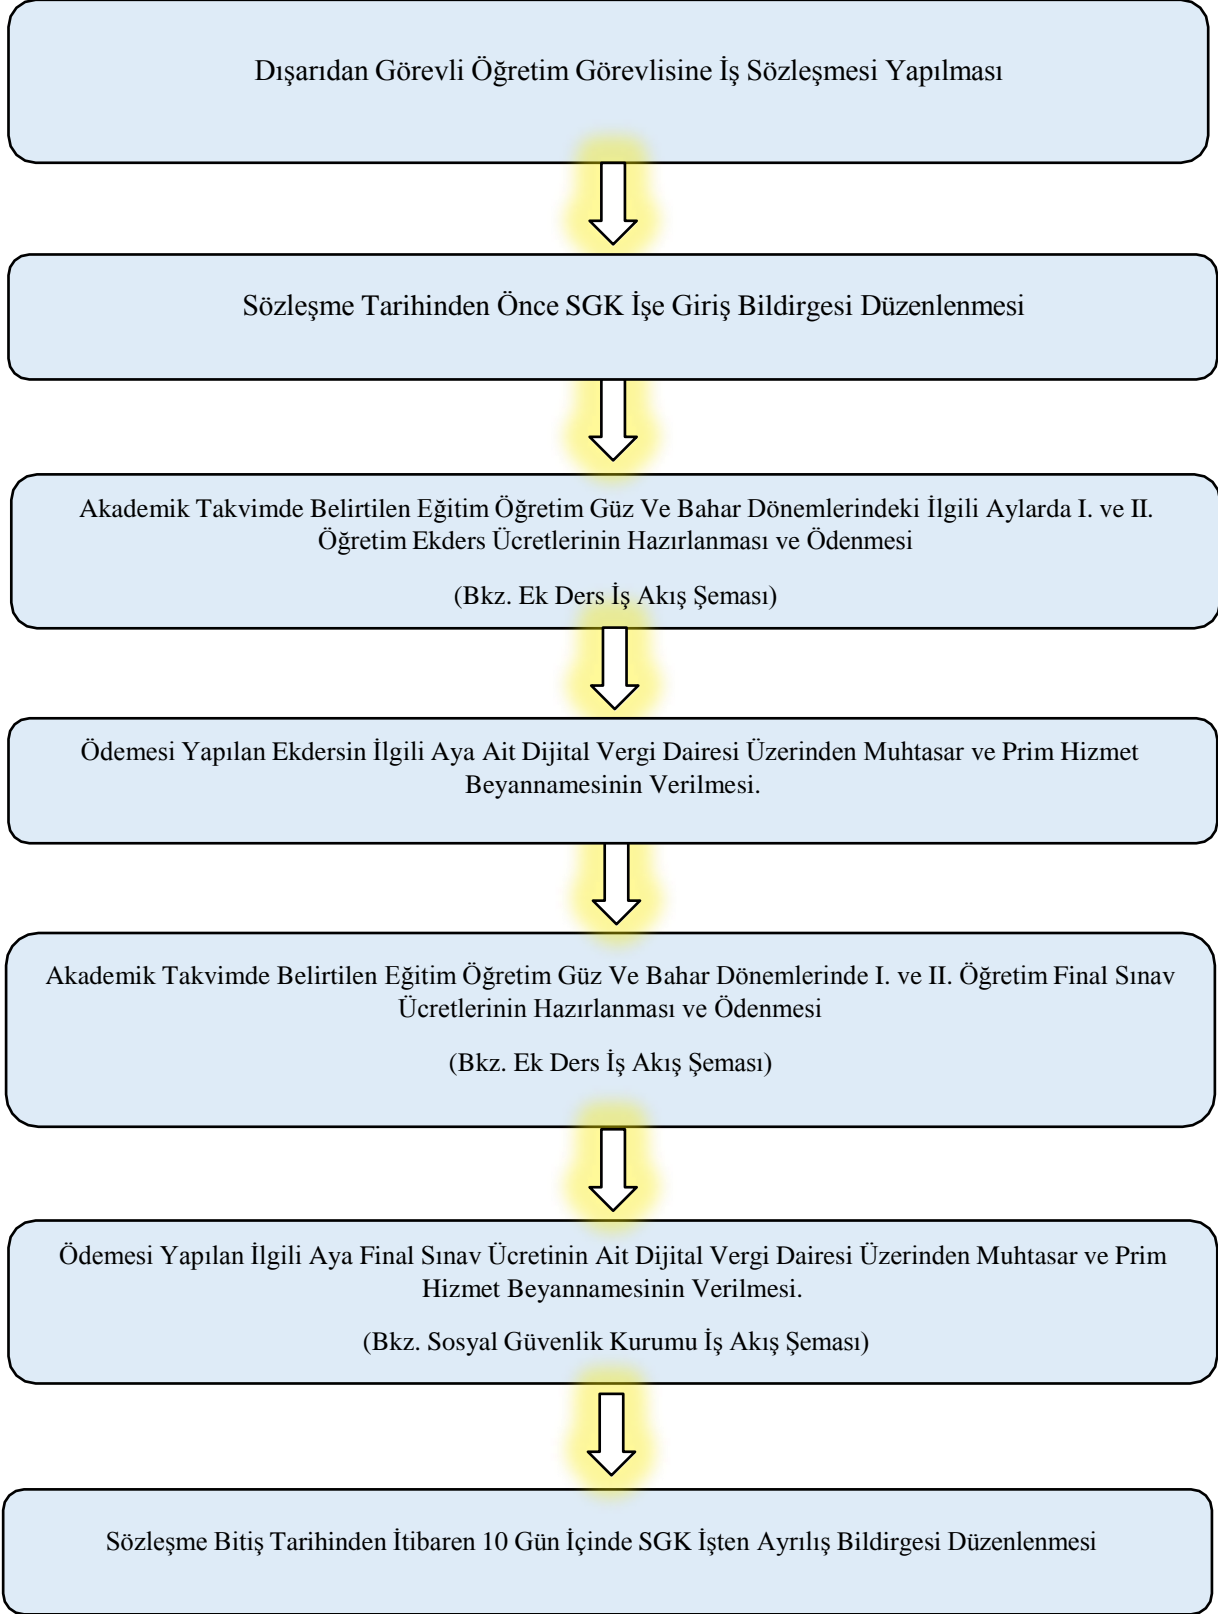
Dışarıdan Görevli Öğretim Görevlisine İş Sözleşmesi Yapılması

Sözleşme Tarihinden Önce SGK İşe Giriş Bildirgesi Düzenlenmesi

Akademik Takvimde Belirtilen Eğitim Öğretim Güz Ve Bahar Dönemlerindeki İlgili Aylarda I. ve II. Öğretim Ekders Ücretlerinin Hazırlanması ve Ödenmesi

(Bkz. Ek Ders İş Akış Şeması)

Ödemesi Yapılan Ekdersin İlgili Aya Ait Dijital Vergi Dairesi Üzerinden Muhtasar ve Prim Hizmet Beyannamesinin Verilmesi.

Akademik Takvimde Belirtilen Eğitim Öğretim Güz Ve Bahar Dönemlerinde I. ve II. Öğretim Final Sınav Ücretlerinin Hazırlanması ve Ödenmesi

(Bkz. Ek Ders İş Akış Şeması)

Ödemesi Yapılan İlgili Aya Final Sınav Ücretinin Ait Dijital Vergi Dairesi Üzerinden Muhtasar ve Prim Hizmet Beyannamesinin Verilmesi.

(Bkz. Sosyal Güvenlik Kurumu İş Akış Şeması)

Sözleşme Bitiş Tarihinden İtibaren 10 Gün İçinde SGK İşten Ayrılış Bildirgesi Düzenlenmesi